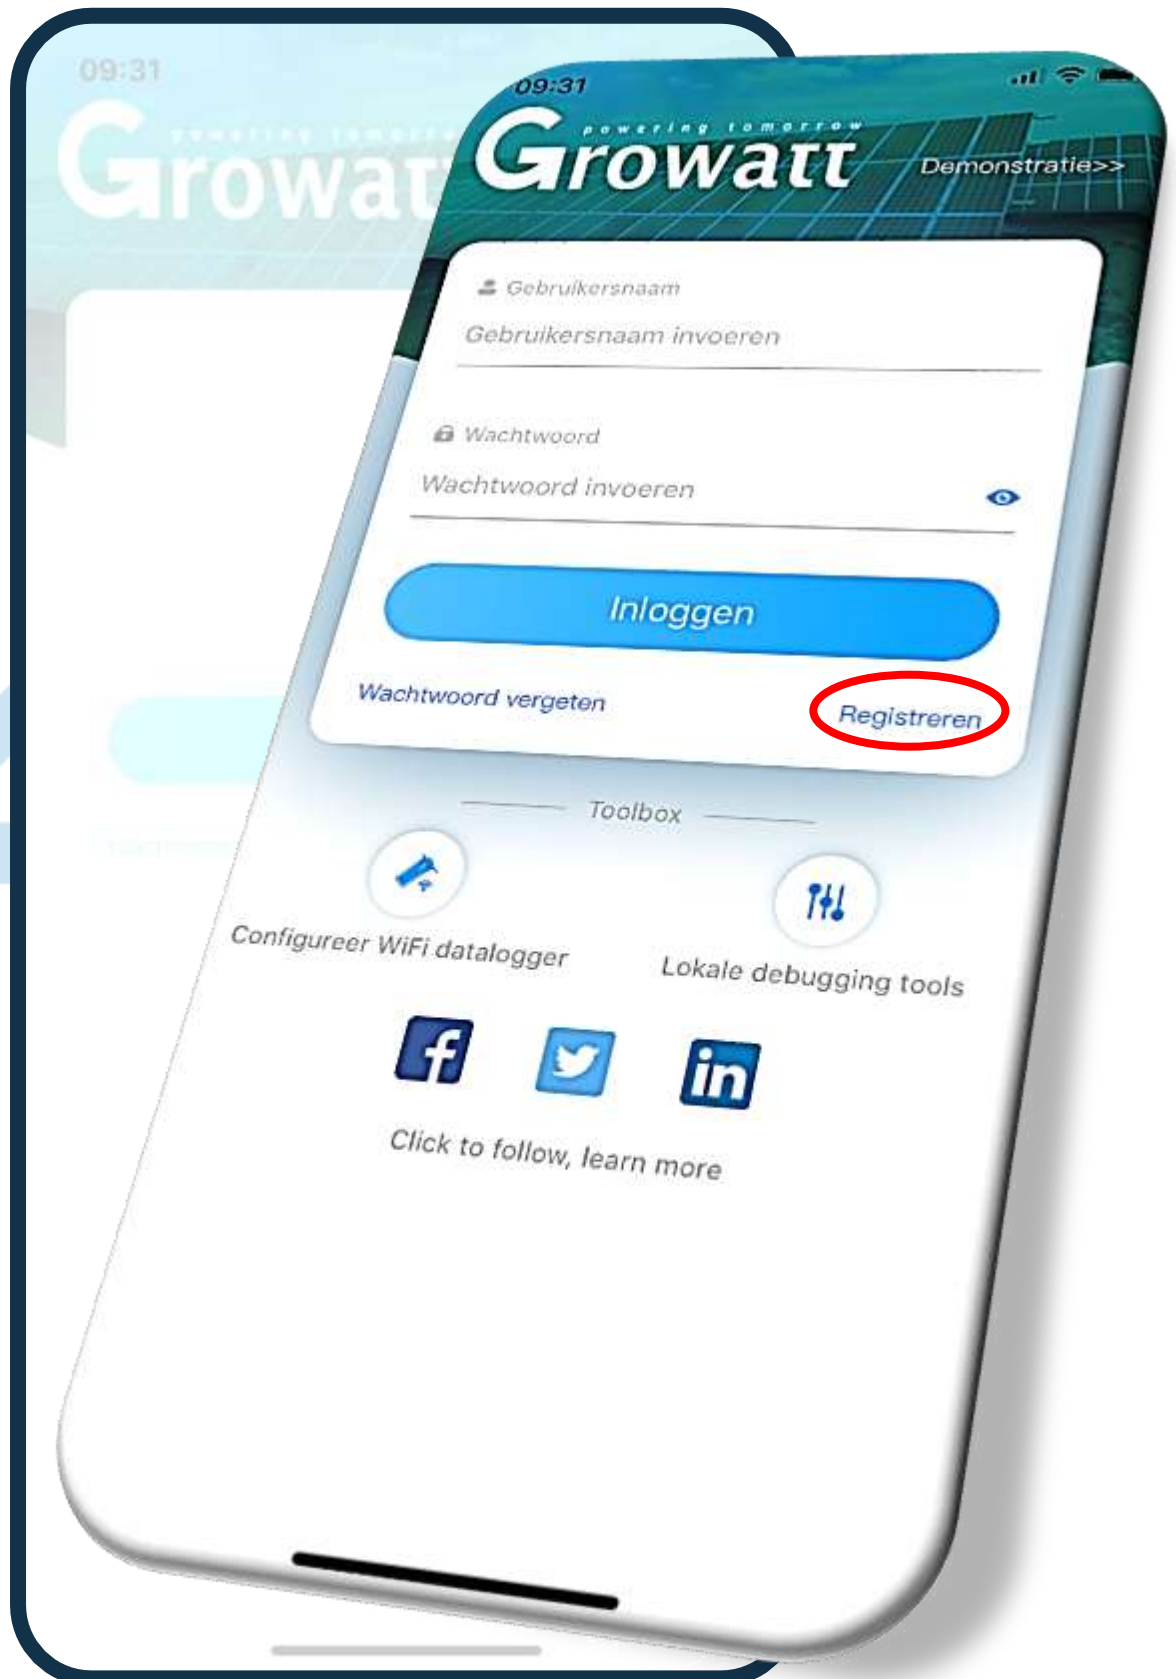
09:31

Growatt powering tomorrow

09:31

Growatt powering tomorrow

Demonstratie>>

Gebruikersnaam

Gebruikersnaam invoeren

Wachtwoord

Wachtwoord invoeren

Inloggen

Wachtwoord vergeten

Registreren

Toolbox

Configureer WiFi datalogger

Lokale debugging tools

Click to follow, learn more